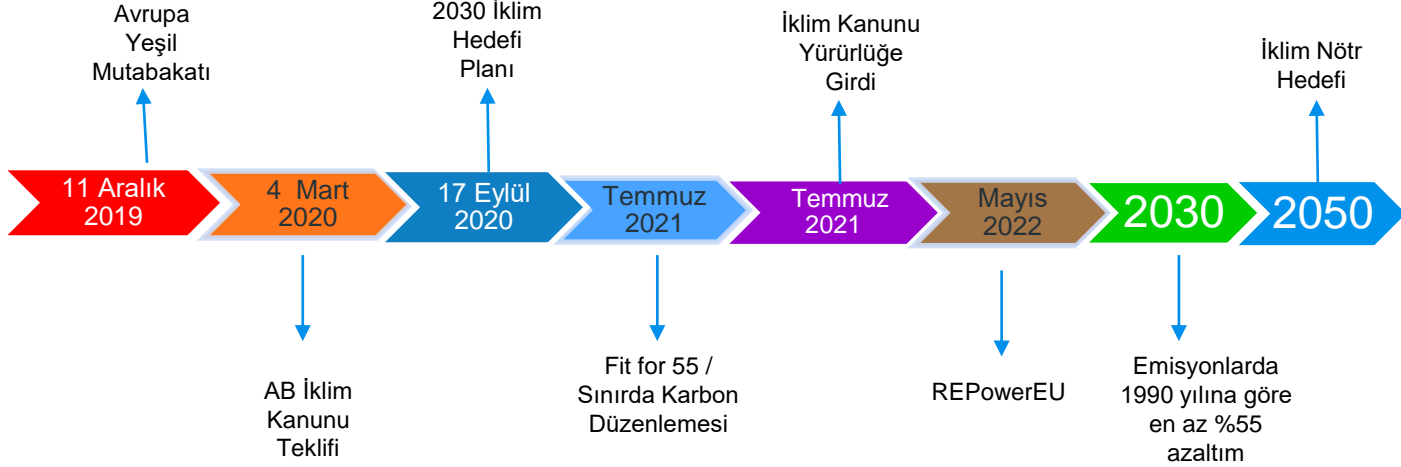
Avrupa Yeşil Mutabakatı

2030 İklim Hedefi Planı

İklim Kanunu Yürürlüğe Girdi

İklim Nötr Hedefi

11 Aralık 2019

4 Mart 2020

17 Eylül 2020

Temmuz 2021

Temmuz 2021

Mayıs 2022

2030

2050

AB İklim Kanunu Teklifi

Fit for 55 / Sınırda Karbon Düzenlemesi

REPowerEU

Emisyonlarda 1990 yılına göre en az %55 azaltım